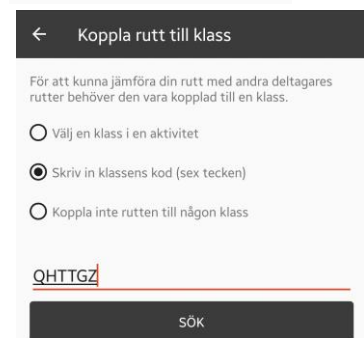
← Koppla rutt till klass

För att kunna jämföra din rutt med andra deltagares rutter behöver den vara kopplad till en klass.

Välj en klass i en aktivitet

Skriv in klassens kod (sex tecken)

Koppla inte rutten till någon klass

QHTTGZ

SÖK